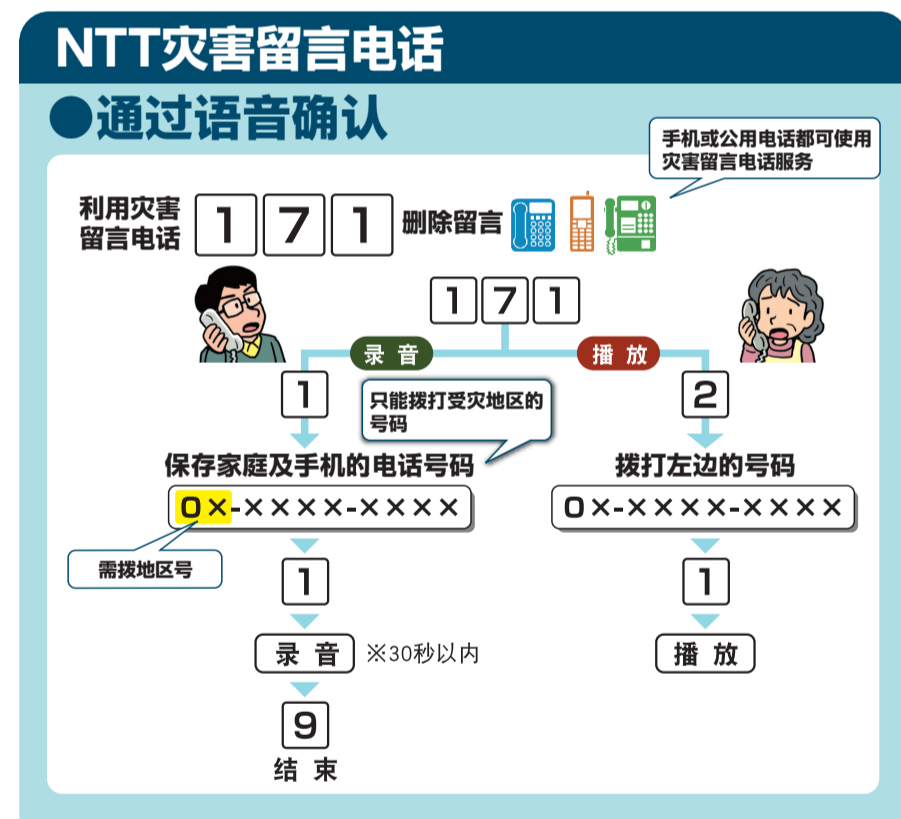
NTT灾害留言电话

●通过语音确认

手机或公用电话都可使用灾害留言电话服务

利用灾害留言电话 1 7 1 删除留言

1 7 1

录音

播放

1

只能拨打受灾地区的号码

保存家庭及手机的电话号码

0×-××××-××××

需拨地区号

1

录音 ※30秒以内

9

结束

2

拨打左边的号码

0×-××××-××××

1

播放